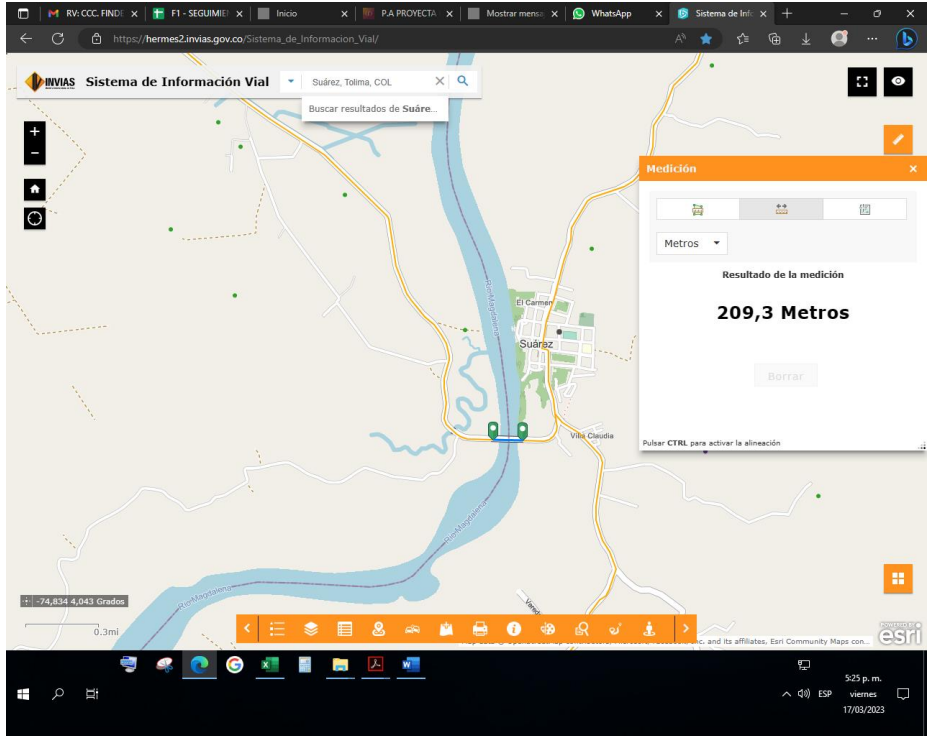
RV: CCC. FINDE ×
F1 - SEGUIMIE ×
Inicio ×
P.A PROYECTA ×
Mostrar mensa ×
WhatsApp ×
Sistema de Info ×

https://hermes2.invias.gov.co/Sistema_de_Informacion_Vial/

INVIAS Sistema de Información Vial
Suárez, Tolima, COL
Buscar resultados de Suáre...

Medición
Metros
Resultado de la medición
209,3 Metros
Borrar
Pulsar CTRL para activar la alineación

Río Magdalena
El Carmen
Suárez
Villa Claudia
Río Magdalena
Río Magdalena

-74,834 4,043 Grados
0.3mi
Inc. and its affiliates, Esri Community Maps con...
esri

5:25 p. m.
viernes
17/03/2023
ESP